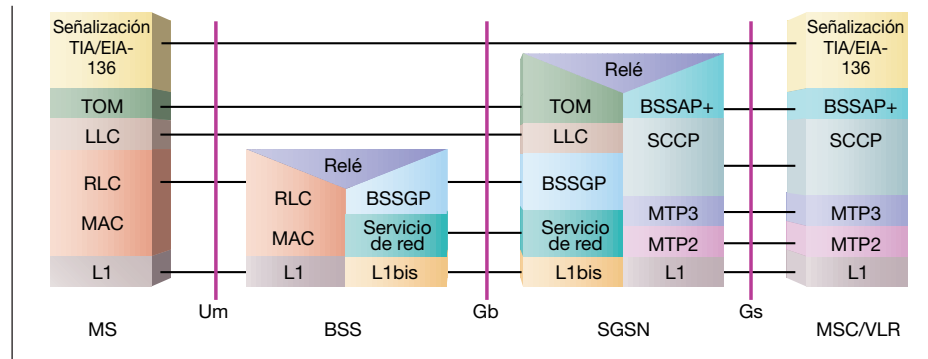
Señalización TIA/EIA-136

TOM

LLC

RLC

MAC

L1

Um

Relé

RLC

MAC

BSSGP

Servicio de red

L1

L1bis

Gb

Relé

TOM

LLC

BSSGP

Servicio de red

L1bis

BSSAP+

SCCP

MTP3

MTP2

L1

Gs

Señalización TIA/EIA-136

BSSAP+

SCCP

MTP3

MTP2

L1

MS

BSS

SGSN

MSC/VLR